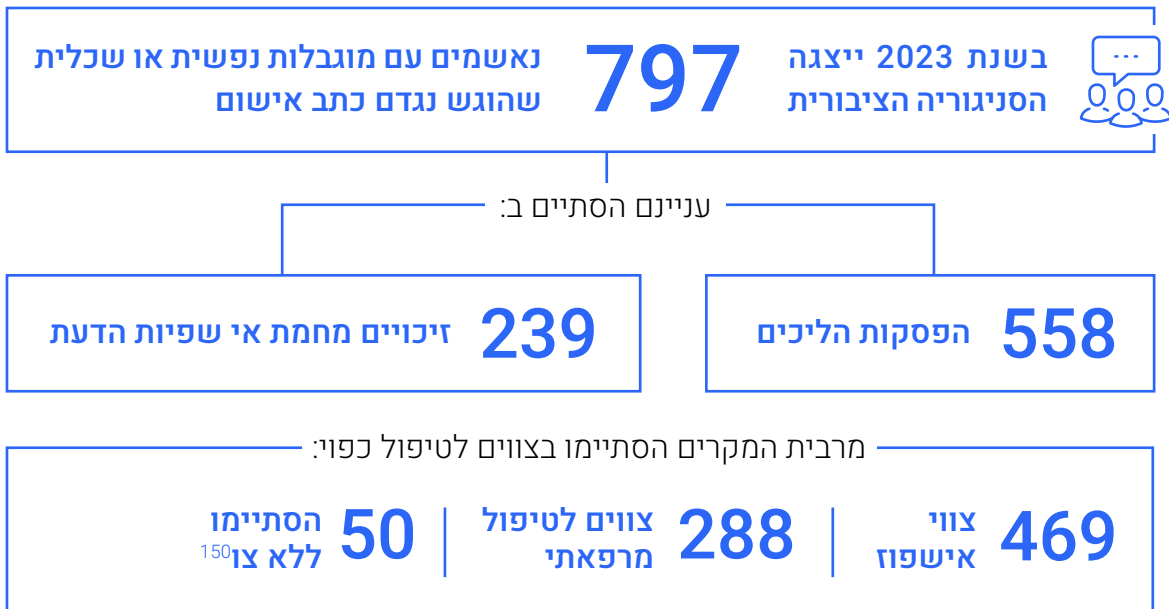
בשנת 2023 ייצגה הסניגוריה הציבורית

797

נאשמים עם מוגבלות נפשית או שכלית שהוגש נגדם כתב אישום

עניינם הסתיים ב:

558 הפסקות הליכים

239 זיכויים מחמת אי שפיות הדעת

מרבית המקרים הסתיימו בצווים לטיפול כפוי:

469 צווי אישפוז

288 צווים לטיפול מרפאתי

50 הסתיימו ללא צו$^{150}$